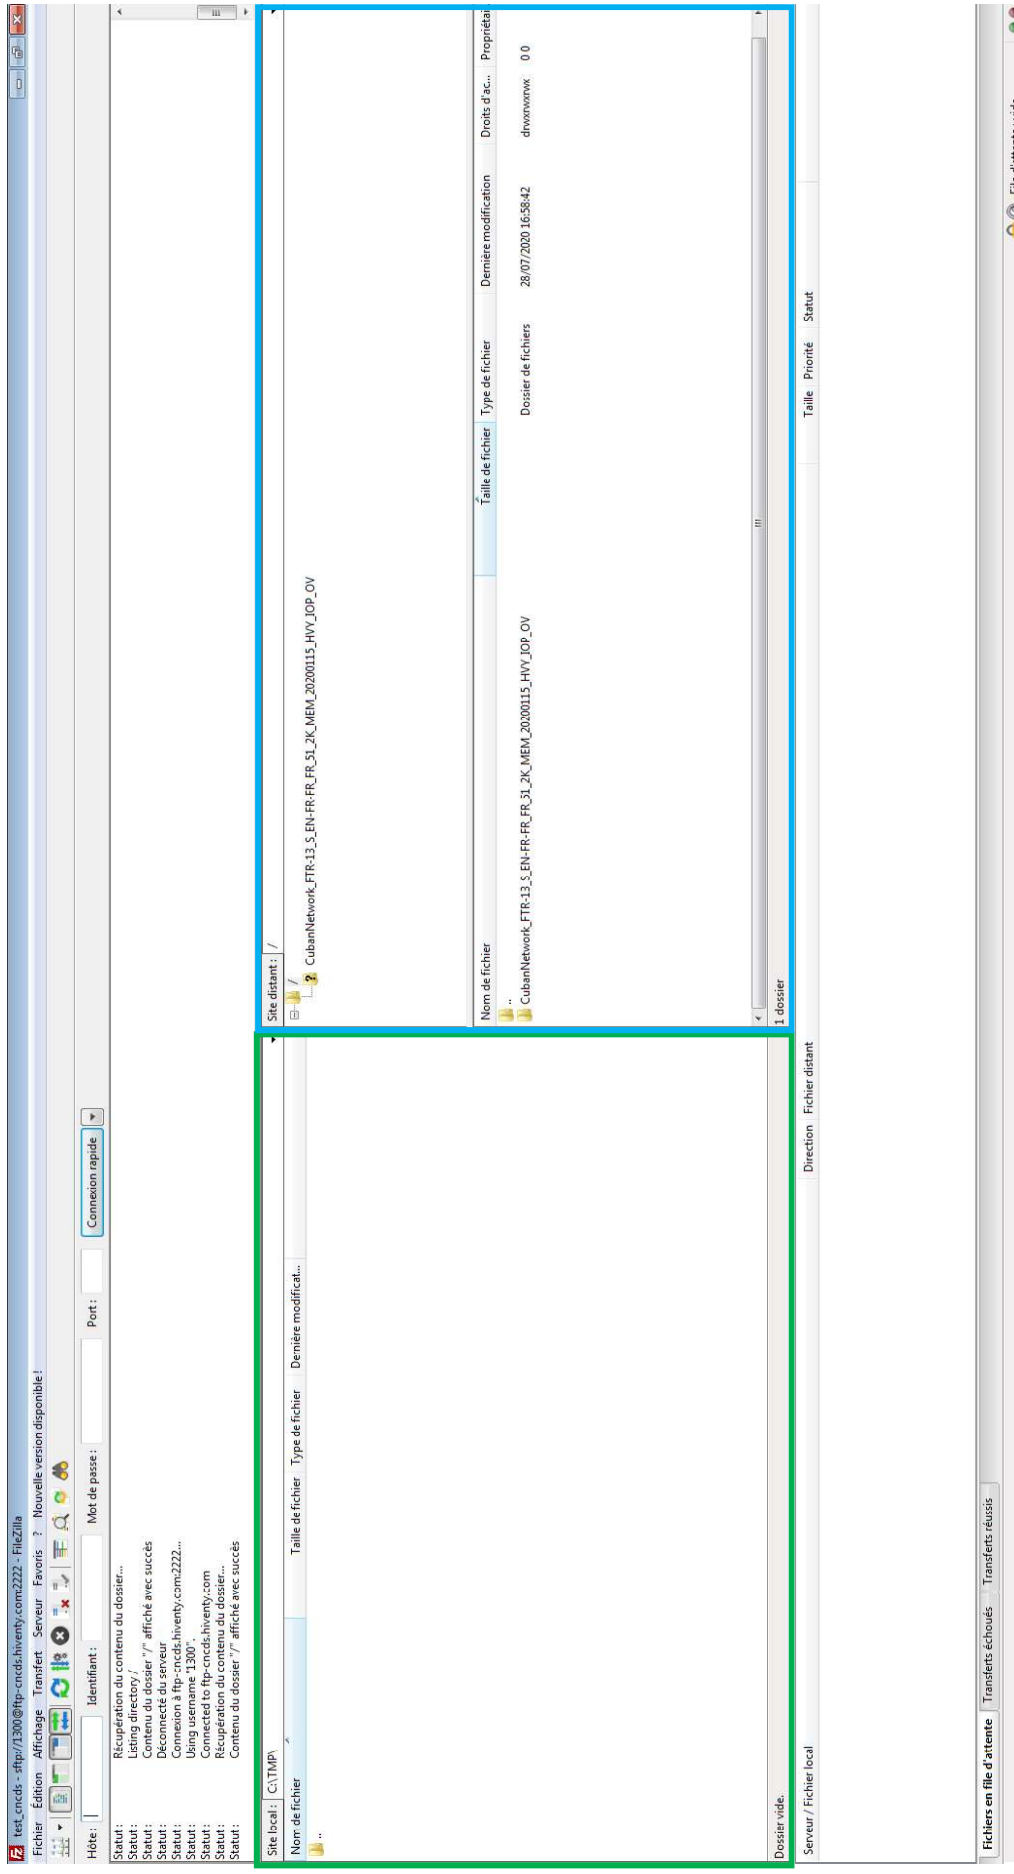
test_cncds - sftp://1300@ftp-cncds.hiventy.com:2222 - FileZilla

Fichier Édition Affichage Transfert Serveur Favoris ? Nouvelle version disponible !

Hôte : Identifiant : Mot de passe : Port : Connexion rapide

Statut : Récupération du contenu du dossier...
Statut : Listing directory /
Statut : Contenu du dossier "/" affiché avec succès
Statut : Déconnecté du serveur
Statut : Connexion à ftp-cncds.hiventy.com:2222...
Statut : Using username "1300".
Statut : Connected to ftp-cncds.hiventy.com
Statut : Récupération du contenu du dossier...
Statut : Contenu du dossier "/" affiché avec succès

Site local : C:\TMP\

| Nom de fichier | Taille de fichier | Type de fichier | Dernière modificat... |
|---|---|---|---|
| .. | | | |

Dossier vide.

Site distant : /

/
CubanNetwork_FTR-13_S_EN-FR-FR_51_2K_MEM_20200115_HVY_IOP_OV

| Nom de fichier | Taille de fichier | Type de fichier | Dernière modification | Droits d'ac... | Propriétai |
|---|---|---|---|---|---|
| .. | | | | | |
| CubanNetwork_FTR-13_S_EN-FR-FR_51_2K_MEM_20200115_HVY_IOP_OV | | Dossier de fichiers | 28/07/2020 16:58:42 | drwxrwxrwx | 0 0 |

1 dossier

Serveur / Fichier local | Direction | Fichier distant | Taille | Priorité | Statut

Fichiers en file d'attente | Transferts échoués | Transferts réussis

File d'attente : vide